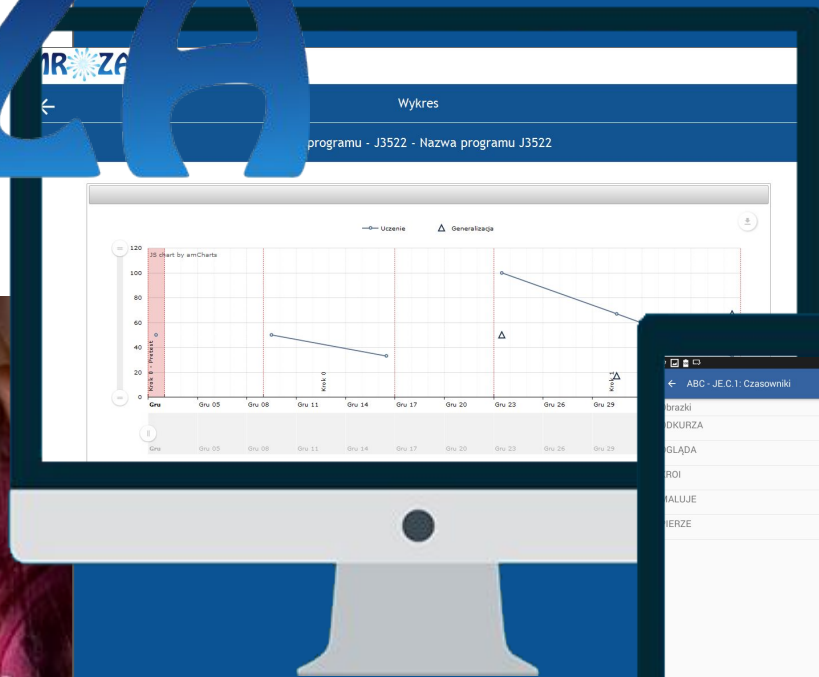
MR ZA

Wykres

programu - J3522 - Nazwa programu J3522

Uczenie
Generalizacja

JS chart by amCharts

120
100
80
60
40
20
0

Krok 0 - Pretest
Krok 0
Krok 1

Gru
Gru 05
Gru 08
Gru 11
Gru 14
Gru 17
Gru 20
Gru 23
Gru 26
Gru 29

Gru
Gru 05
Gru 08
Gru 11
Gru 14
Gru 17
Gru 20
Gru 23
Gru 26
Gru 29

ABC - JE.C.1: Czasowniki
obrazki
ODKURZA
OGLĄDA
ROI
MALUJE
PIERZE